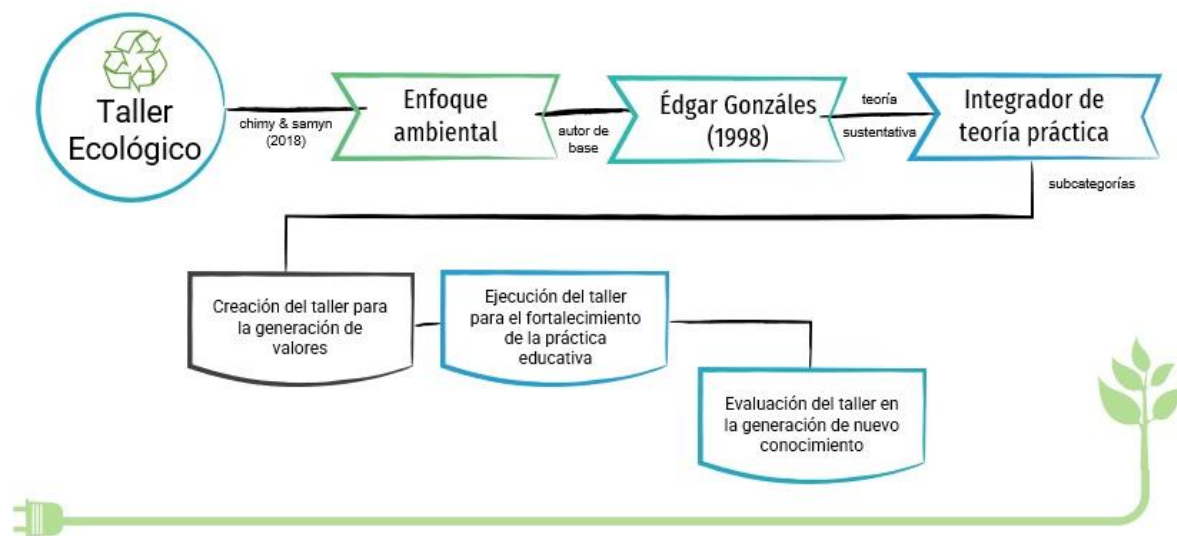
Taller Ecológico

chimy & samyn (2018)

Enfoque ambiental

autor de base

Édgar Gonzáles (1998)

teoría

sustentativa

Integrador de teoría práctica

subcategorías

Creación del taller para la generación de valores

Ejecución del taller para el fortalecimiento de la práctica educativa

Evaluación del taller en la generación de nuevo conocimiento